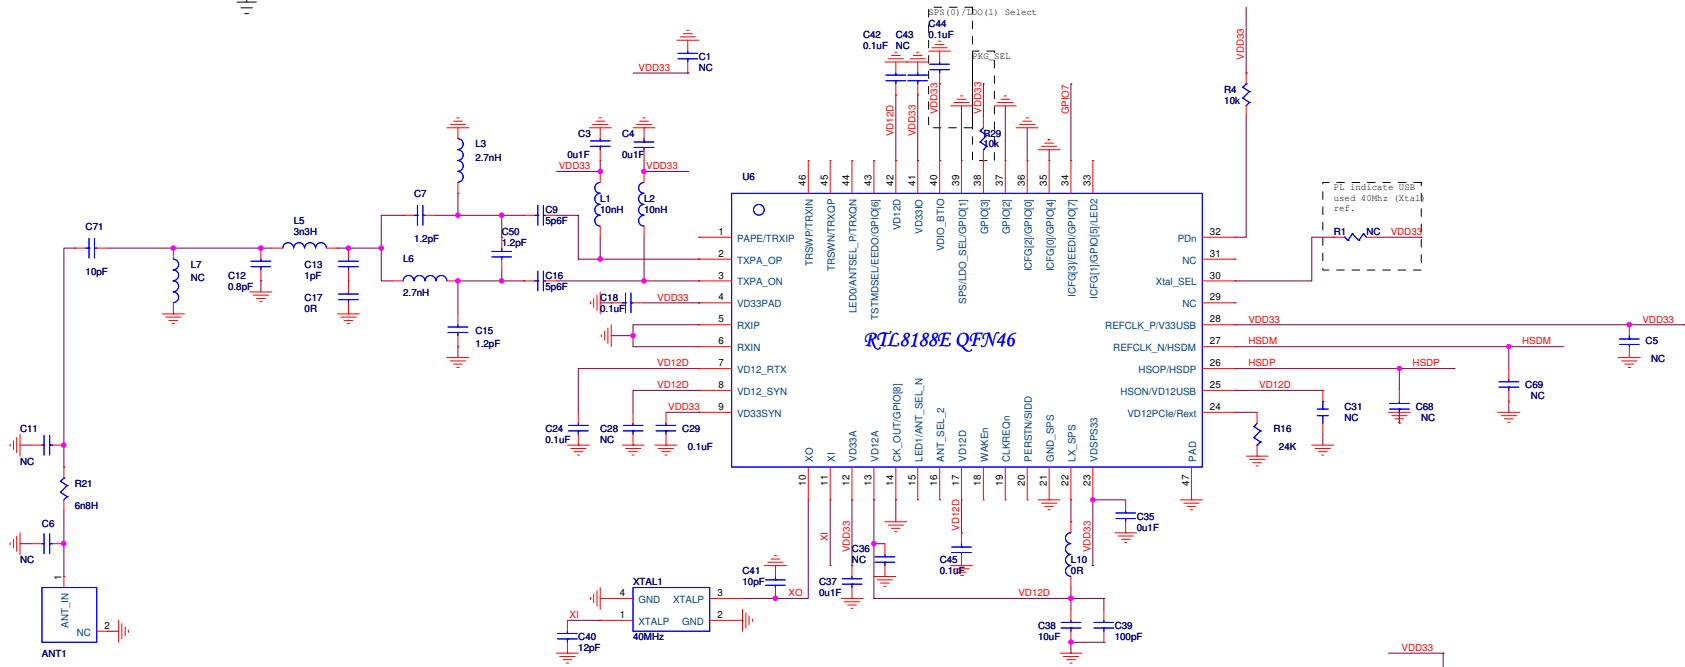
SPS(0)/LDO(1) Select
C42 0.1uF
C43 NC
C44 0.1uF
PKG_SEL
C1 NC
VDD33
VDD33
R4 10k
VD12D
VDD33
VDD33
VDD33
GPIO7
R29 10k
L3 2.7nH
C3 0u1F
C4 0u1F
VDD33
VDD33
U6
46 45 44 43 42 41 40 39 38 37 36 35 34 33
TRSWP/TRXIN
TRSWN/TRXQP
LED0/ANTSEL_P/TRXQN
TSTMDSEL/EEDO/GPIO[6]
VD12D
VD33IO
VDIO_BTIO
SPS/LDO_SEL/GPIO[1]
GPIO[3]
GPIO[2]
ICFG[2]/GPIO[0]
ICFG[0]/GPIO[4]
ICFG[3]/EEDI/GPIO[7]
ICFG[1]/GPIO[5]/LED2
PL indicate USB used 40MHz (Xtal) ref.
C7
C9 5p6F
L1 10nH
L2 10nH
C71
L5 3n3H
1.2pF
C50 1.2pF
1 PAPE/TRXIP
PDn 32
R1 NC VDD33
10pF
L7 NC
C12 0.8pF
C13 1pF
C17 0R
L6
2.7nH
C16 5p6F
2 TXPA_OP
3 TXPA_ON
NC 31
Xtal_SEL 30
NC 29
C18 0.1uF
VDD33
4 VD33PAD
5 RXIP
6 RXIN
C15 1.2pF
REFCLK_P/V33USB 28 VDD33
VDD33
RTL8188E QFN46
REFCLK_N/HSDM 27 HSDM
HSDM
C5 NC
VD12D 7 VD12_RTX
VD12D 8 VD12_SYN
VDD33 9 VD33SYN
HSOP/HSDP 26 HSDP
HSDP
HSON/VD12USB 25 VD12D
C69 NC
VD12PCIe/Rext 24
C31 NC
C68 NC
R16 24K
C11 NC
C24 0.1uF
C28 NC
C29 0.1uF
XO
XI
VD33A
VD12A
CK_OUT/GPIO[8]
LED1/ANT_SEL_N
ANT_SEL_2
VD12D
WAKEn
CLKREQn
PERSTN/SIDD
GND_SPS
LX_SPS
VDSPS33
PAD
10 11 12 13 14 15 16 17 18 19 20 21 22 23 47
R21 6n8H
C6 NC
XI
VDD33
C36 NC
VD12D
VDD33
C35 0u1F
L10 0R
C45 0.1uF
C41 10pF
XTAL1
4 GND XTALP 3
XO
C37 0u1F
VD12D
ANT_IN NC 2
XI
1 XTALP GND 2
40MHz
C40 12pF
C38 10uF
C39 100pF
ANT1
VDD33